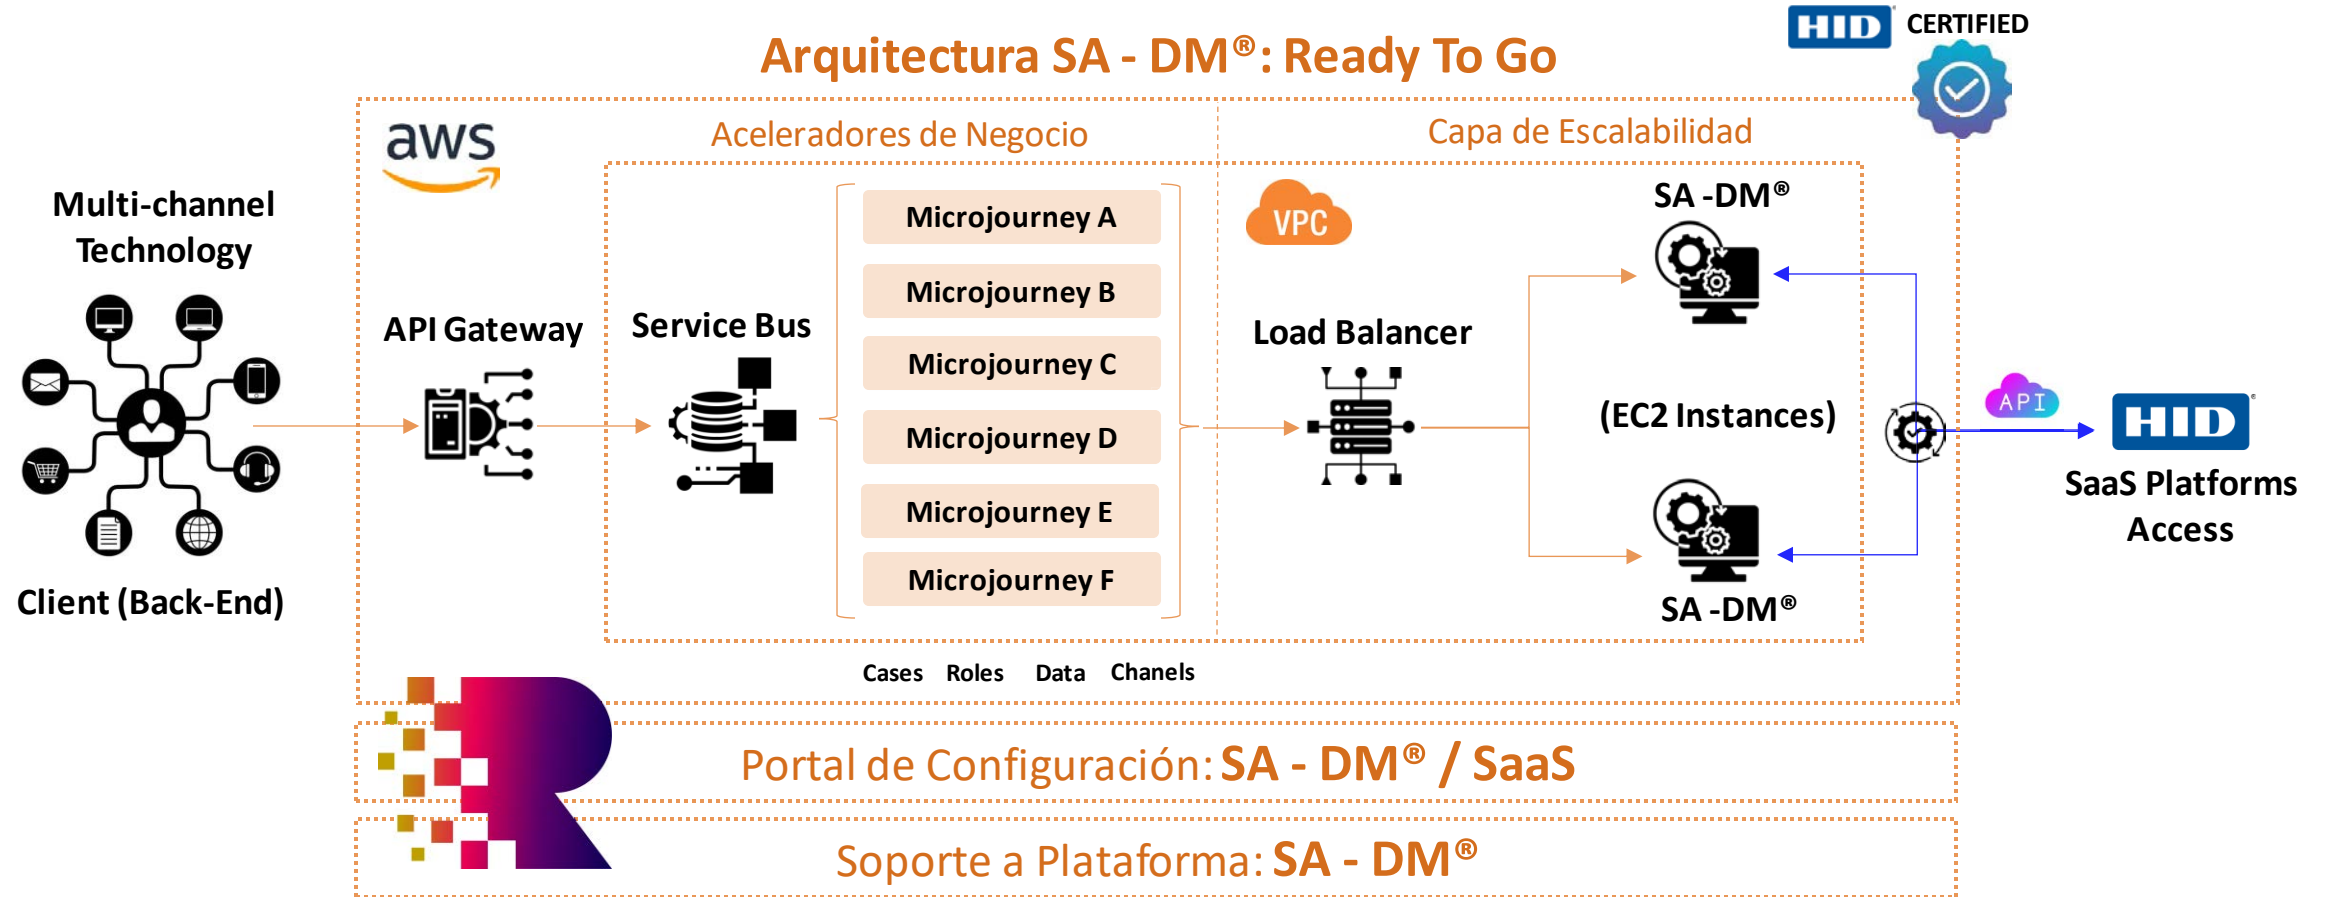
Arquitectura SA - DM®: Ready To Go

HID CERTIFIED

aws

Aceleradores de Negocio

Capa de Escalabilidad

Multi-channel Technology

API Gateway

Service Bus

Microjourney A

Microjourney B

Microjourney C

Microjourney D

Microjourney E

Microjourney F

VPC

Load Balancer

SA -DM®

(EC2 Instances)

SA -DM®

API

HID

SaaS Platforms Access

Client (Back-End)

Cases Roles Data Chanels

Portal de Configuración: SA - DM® / SaaS

Soporte a Plataforma: SA - DM®